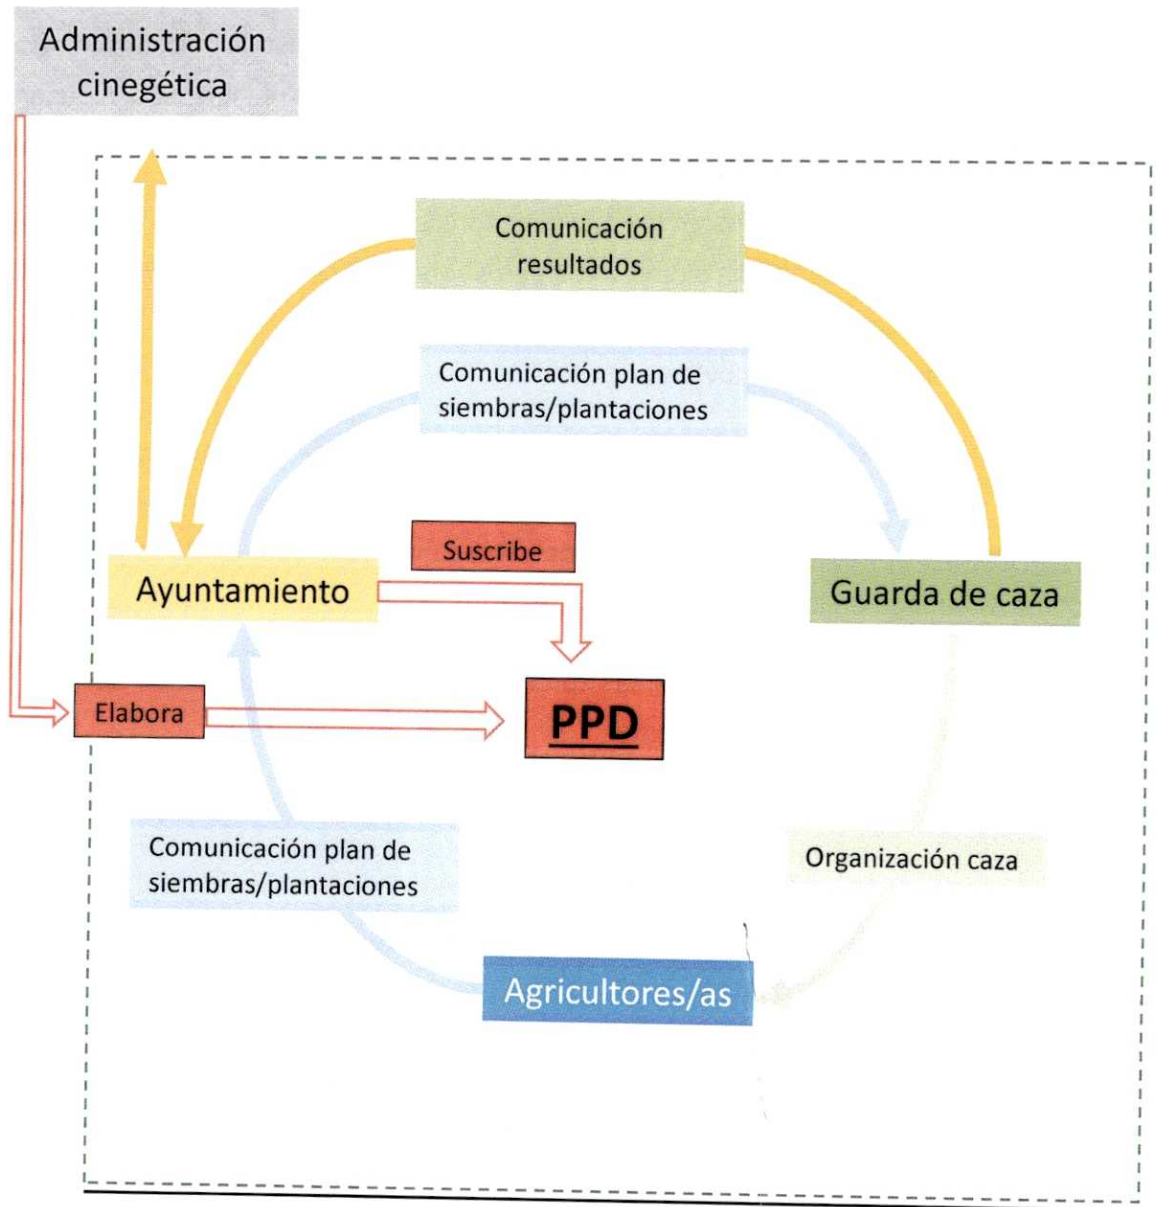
Administración cinegética

Comunicación resultados

Comunicación plan de siembras/plantaciones

Suscribe

Ayuntamiento

Guarda de caza

Elabora

PPD

Comunicación plan de siembras/plantaciones

Organización caza

Agricultores/as